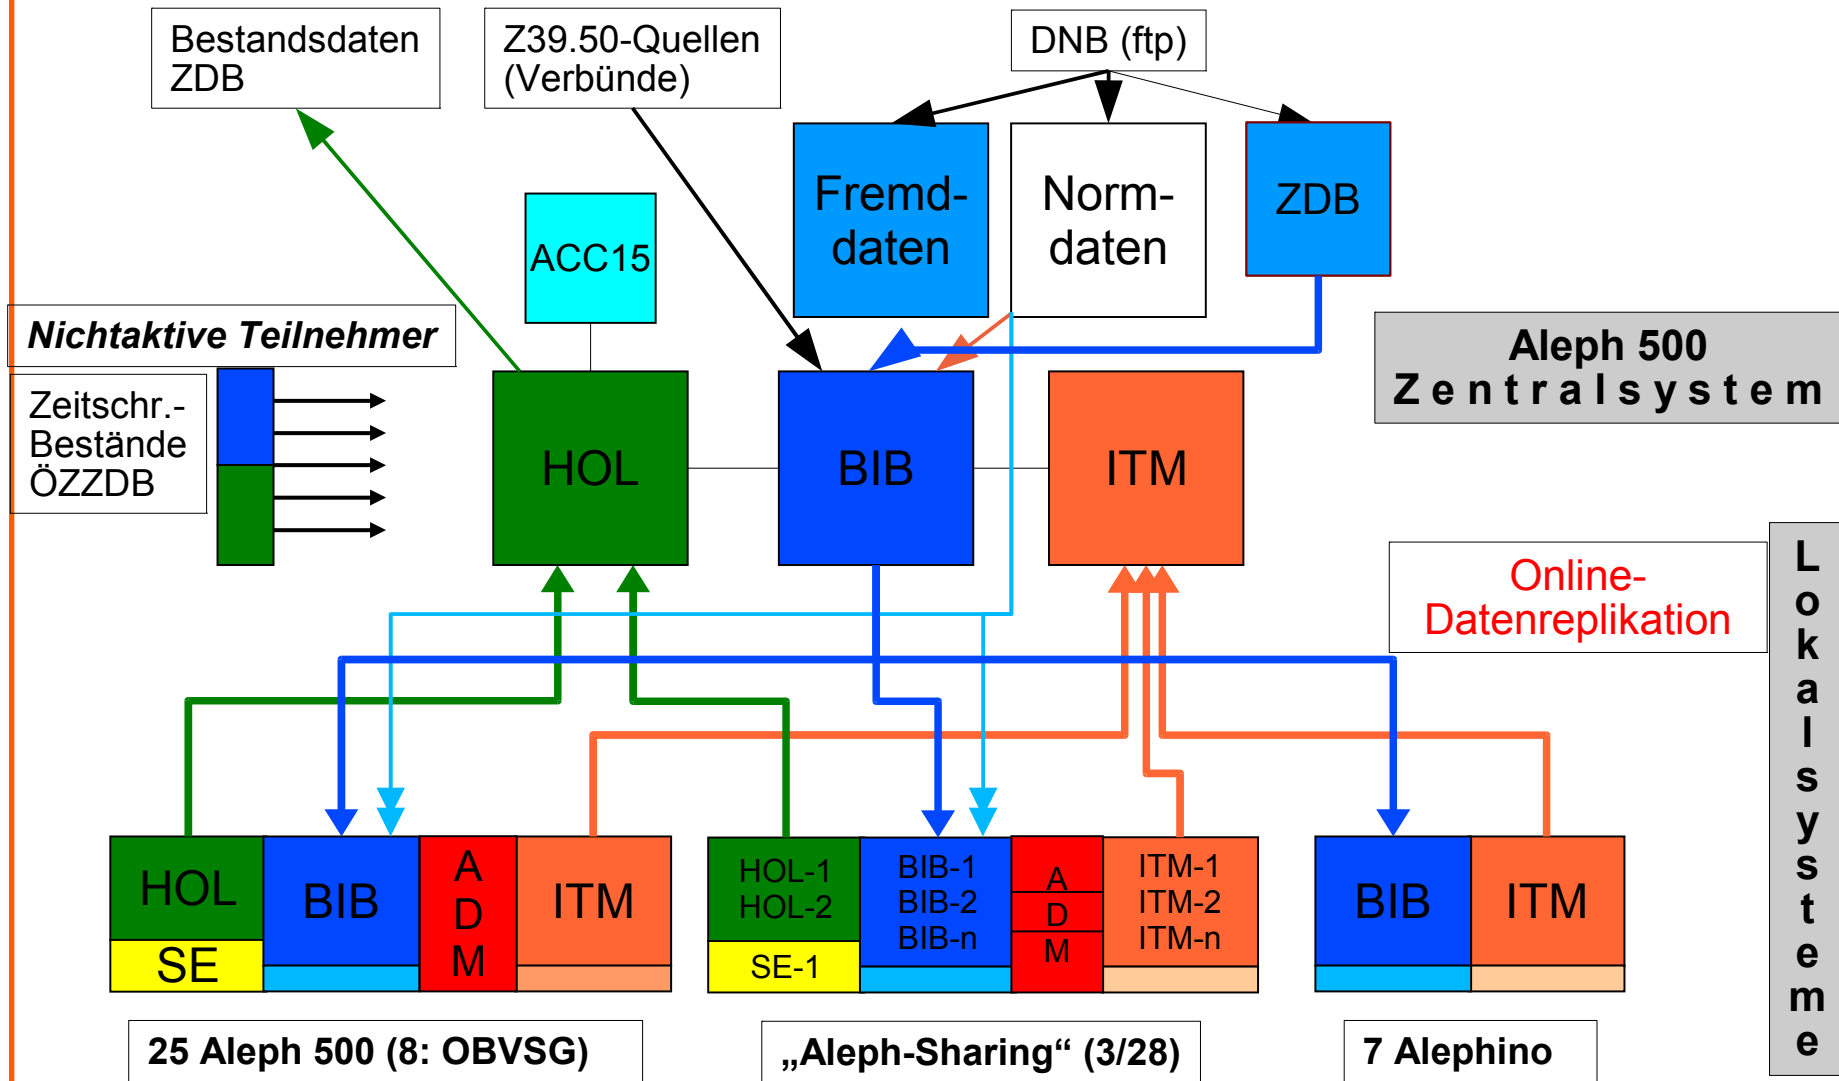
Bestandsdaten ZDB

Z39.50-Quellen (Verbünde)

DNB (ftp)

Fremd-daten

Norm-daten

ZDB

ACC15

Nichtaktive Teilnehmer

Zeitschr.-Bestände ÖZZDB

HOL

BIB

ITM

Aleph 500 Zentralsystem

Online-Datenreplikation

Lokalsysteme

HOL
SE

BIB

A
D
M

ITM

HOL-1
HOL-2
SE-1

BIB-1
BIB-2
BIB-n

A
D
M

ITM-1
ITM-2
ITM-n

BIB

ITM

25 Aleph 500 (8: OBVSG)

„Aleph-Sharing“ (3/28)

7 Alephino